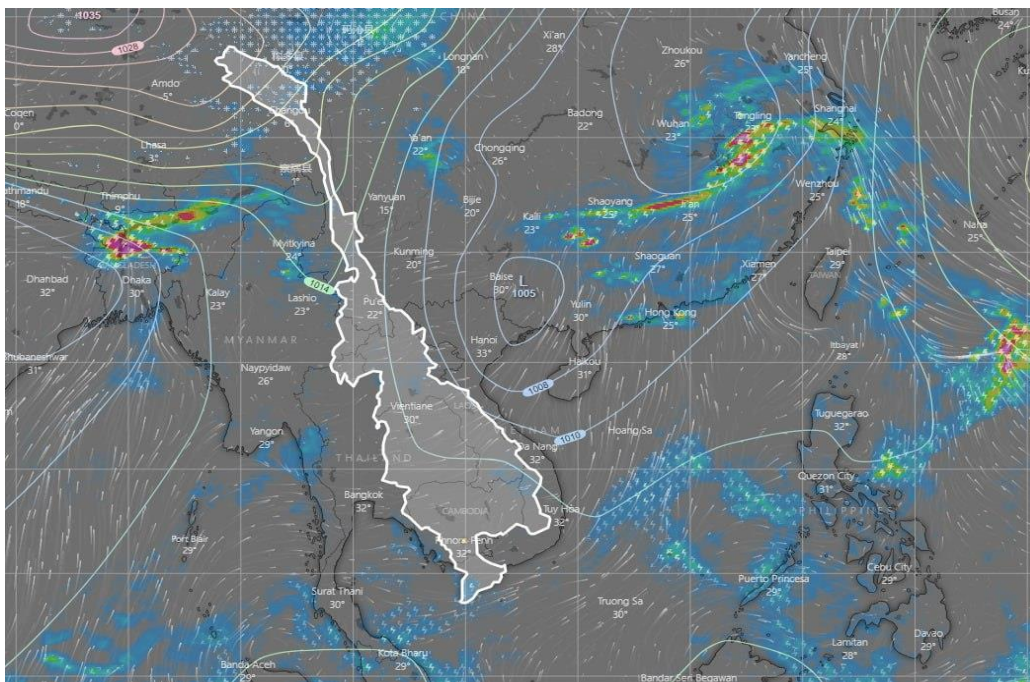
1035
1028
CHINA
Xi'an
21°
Zhoukou
26°
Busan
24°
Longnan
18°
Yancheng
25°
Amdo
5°
Badong
22°
Shanghai
24°
Coqen
0°
Ya'an
22°
Chongqing
26°
Wuhan
23°
Tongling
Lhasa
3°
Wenzhou
25°
Thimphu
9°
Yanyuan
15°
Bijie
20°
Shaoyang
25°
Naha
25°
athmandu
18°
Kaili
23°
Taipei
29°
Myitkyina
24°
Kunming
20°
Shaoguan
27°
Xiamen
27°
Dhanbad
32°
Dhaka
30°
1014
Baise
30°
L
1005
Kalay
23°
Lashio
23°
Pu'er
22°
Yulin
30°
Hong Kong
25°
MYANMAR
Hanoi
33°
Itbayat
28°
Bhubaneshwar
31°
Naypyidaw
26°
Haikou
31°
1008
Vientiane
30°
LAOS
VIETNAM
1010
Hoang Sa
Tuguegarao
32°
Yangon
29°
THAILAND
Da Nang
32°
Bangkok
32°
Quezon City
31°
CAMBODIA
Tuy Hoa
32°
PHILIPPINES
Port Blair
29°
Phnom Penh
32°
Surat Thani
30°
Puerto Princesa
29°
Cebu City
29°
Truong Sa
30°
Lamitan
28°
Davao
29°
Kota Bharu
29°
Banda Aceh
29°
Bandar Seri Begawan